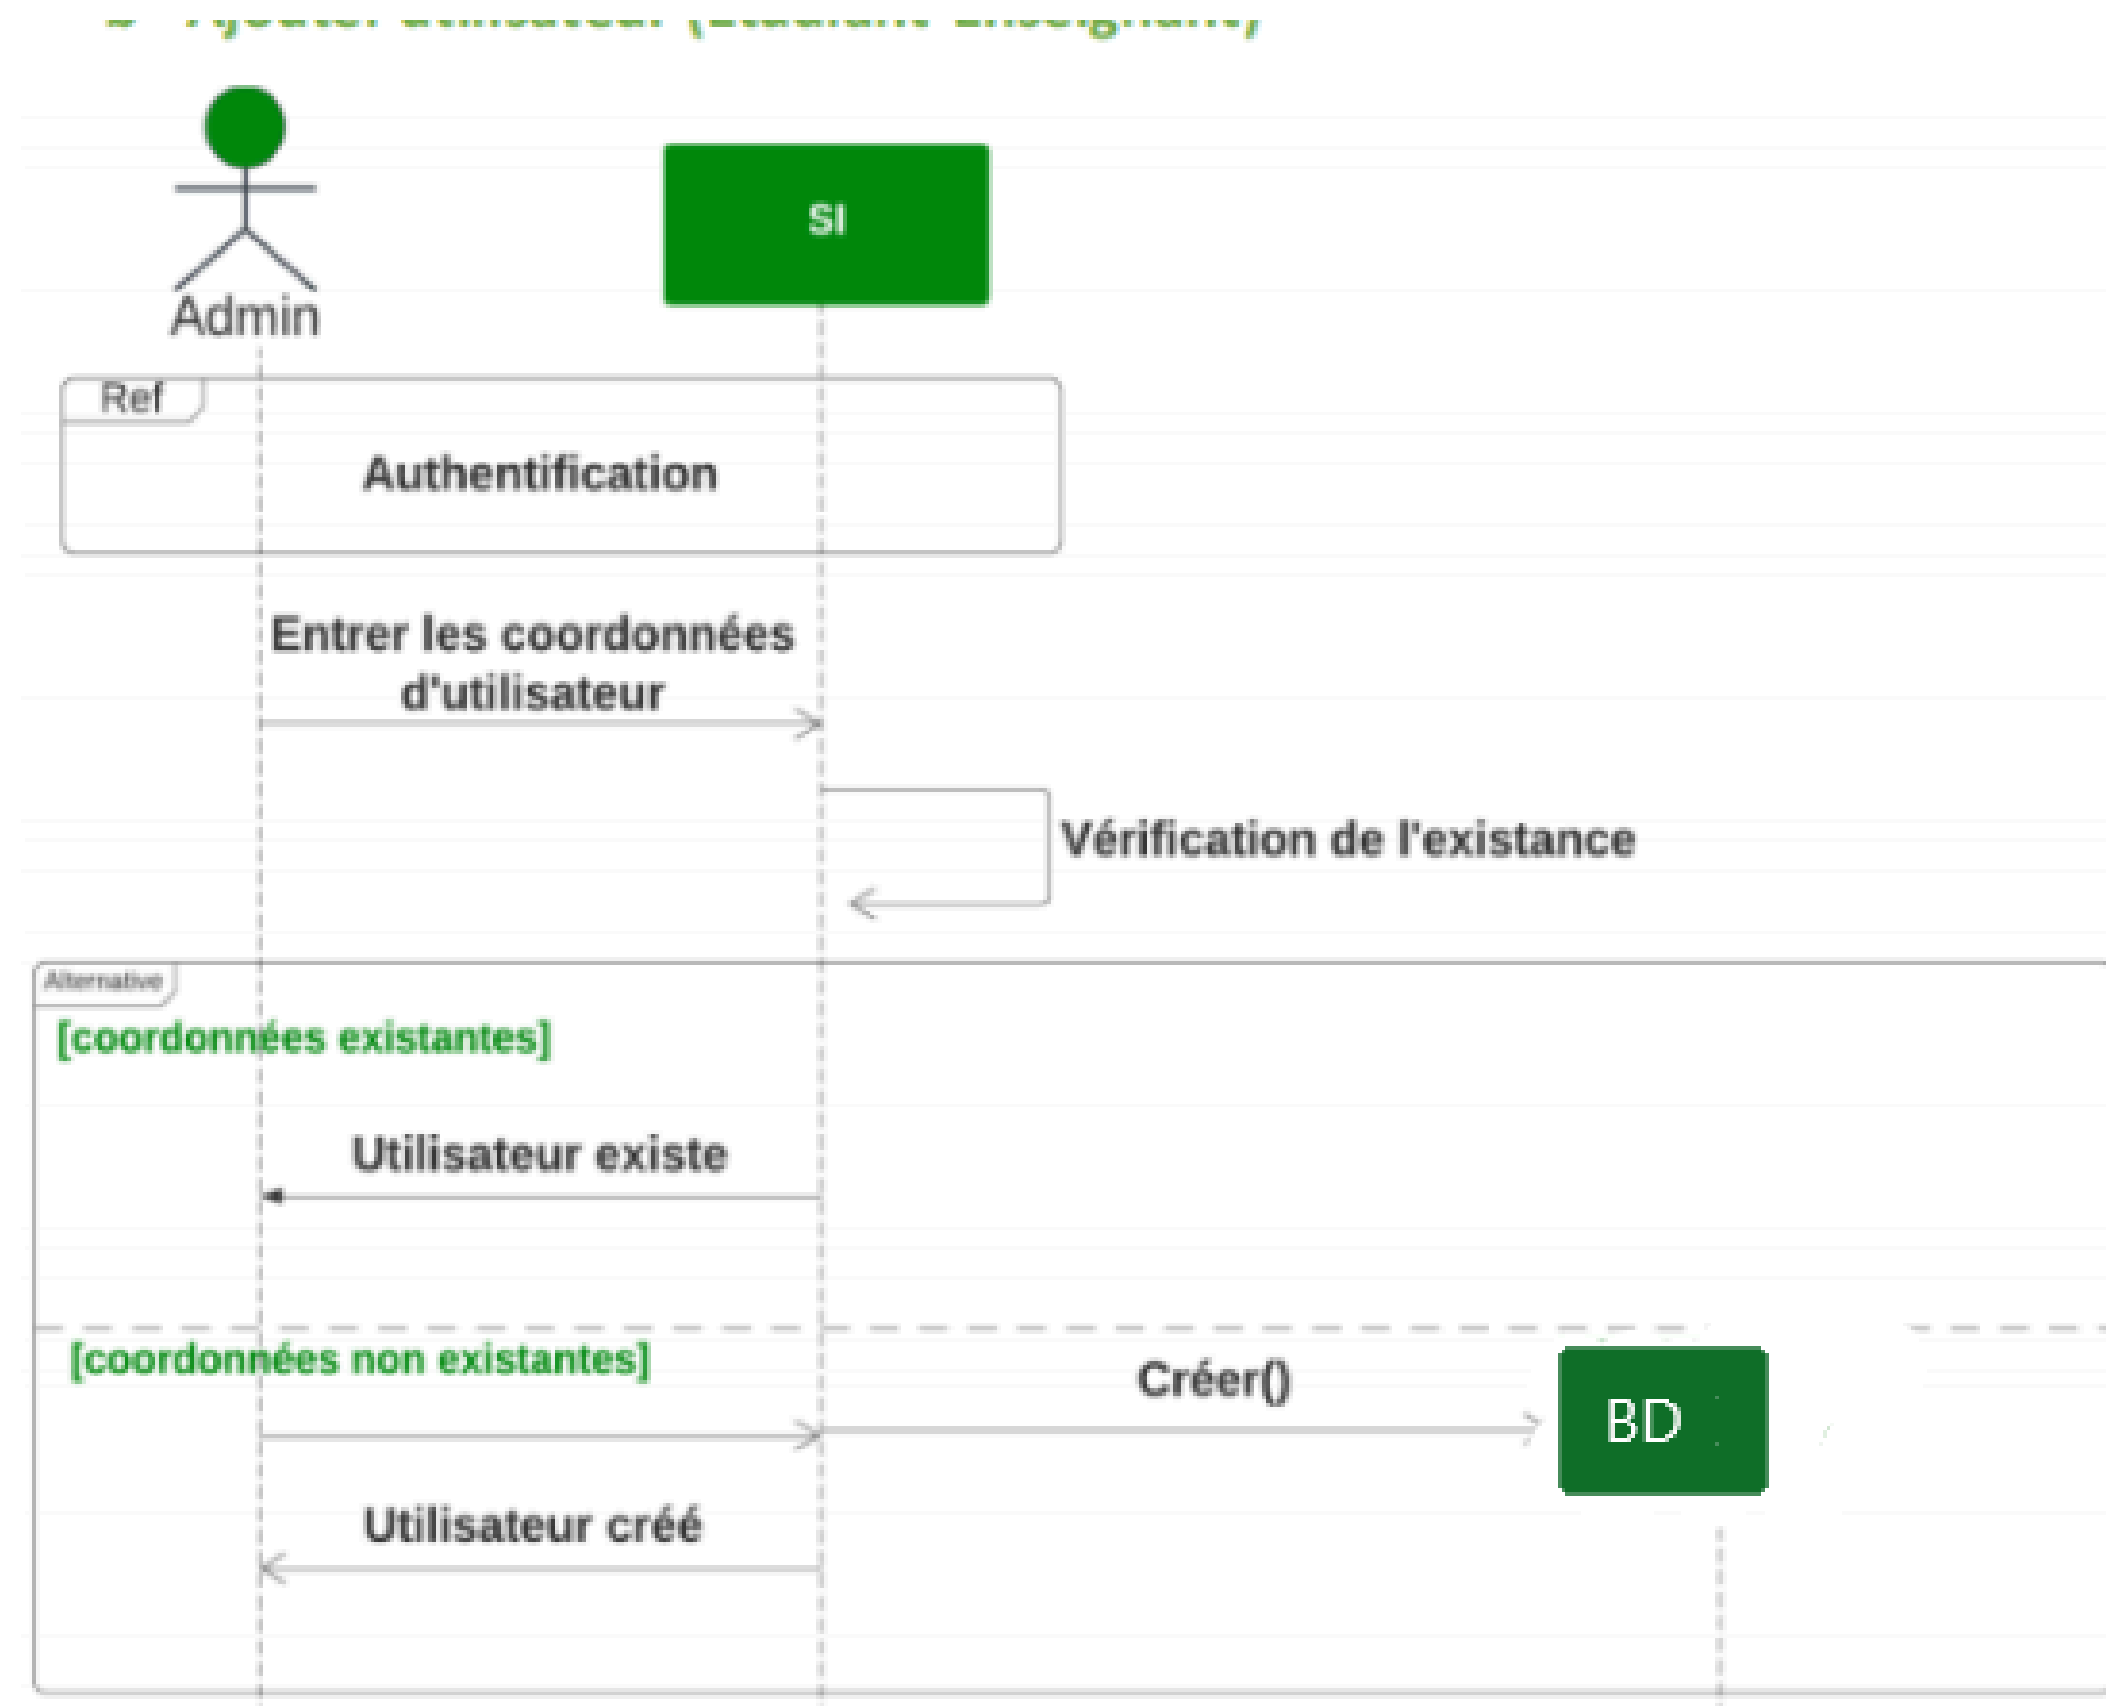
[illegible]

Admin

SI

Ref

Authentification

Entrer les coordonnées d'utilisateur

Vérification de l'existance

Alternative

[coordonnées existantes]

Utilisateur existe

[coordonnées non existantes]

Créer()

BD

Utilisateur créé